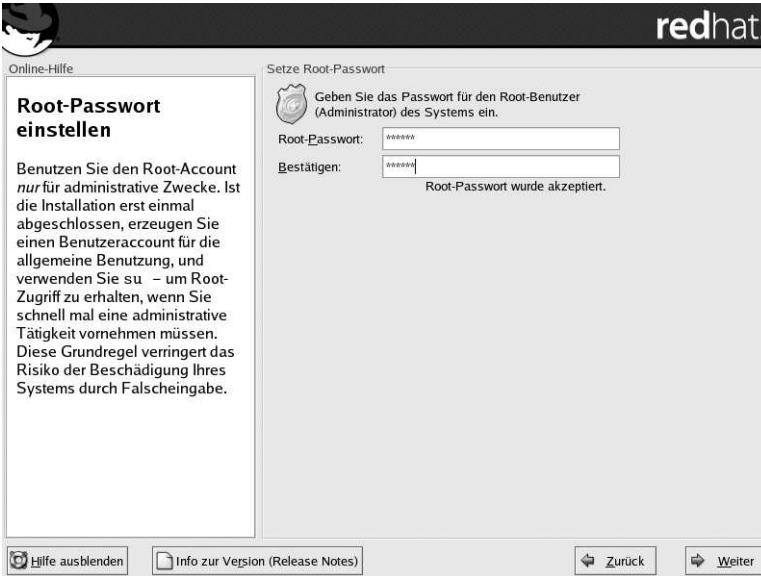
redhat

Online-Hilfe

Root-Passwort einstellen

Benutzen Sie den Root-Account *nur* für administrative Zwecke. Ist die Installation erst einmal abgeschlossen, erzeugen Sie einen Benutzeraccount für die allgemeine Benutzung, und verwenden Sie su – um Root-Zugriff zu erhalten, wenn Sie schnell mal eine administrative Tätigkeit vornehmen müssen. Diese Grundregel verringert das Risiko der Beschädigung Ihres Systems durch Falscheingabe.

Setze Root-Passwort

Geben Sie das Passwort für den Root-Benutzer (Administrator) des Systems ein.

Root-Passwort: ******

Bestätigen: ******

Root-Passwort wurde akzeptiert.

Hilfe ausblenden

Info zur Version (Release Notes)

Zurück

Weiter